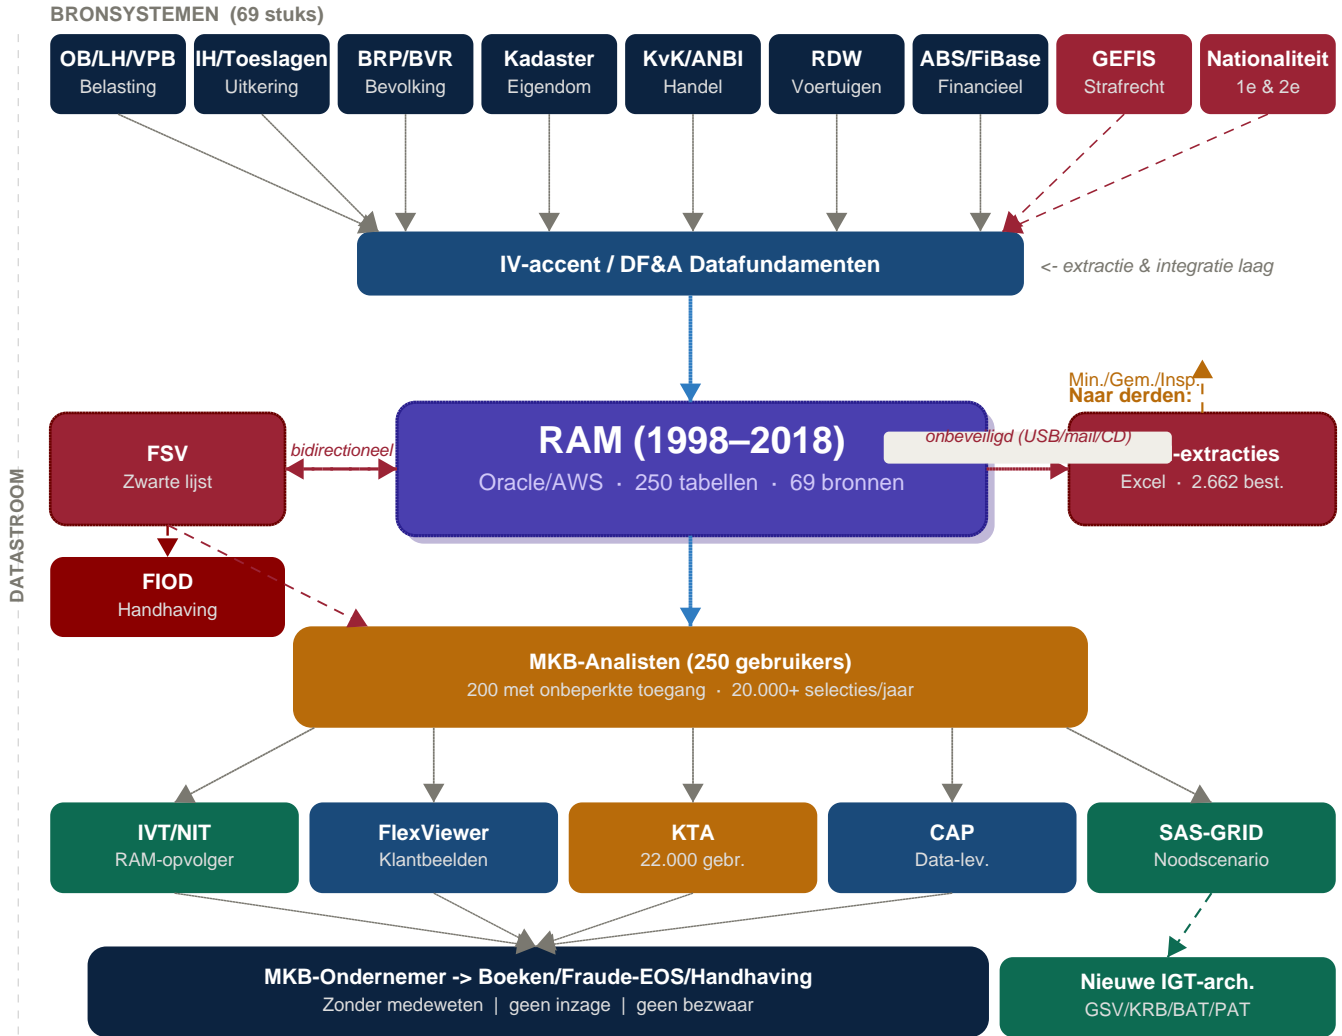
BRONSYSTEMEN (69 stuks)

OB/LH/VPB
Belasting

IH/Toeslagen
Uitkering

BRP/BVR
Bevolking

Kadaster
Eigendom

KvK/ANBI
Handel

RDW
Voertuigen

ABS/FiBase
Financieel

GEFIS
Strafrecht

Nationaliteit
1e & 2e

IV-accent / DF&A Datafundamenten

<- extractie & integratie laag

DATASTROOM

Min./Gem./Insp.
Naar derden:

FSV
Zwarte lijst

bidirectioneel

RAM (1998–2018)
Oracle/AWS · 250 tabellen · 69 bronnen

onbeveiligd (USB/mail/CD)

-extracties
Excel · 2.662 best.

FIOD
Handhaving

MKB-Analisten (250 gebruikers)
200 met onbeperkte toegang · 20.000+ selecties/jaar

IVT/NIT
RAM-opvolger

FlexViewer
Klantbeelden

KTA
22.000 gebr.

CAP
Data-lev.

SAS-GRID
Noodscenario

MKB-Ondernemer -> Boeken/Fraude-EOS/Handhaving
Zonder medeweten | geen inzage | geen bezwaar

Nieuwe IGT-arch.
GSV/KRB/BAT/PAT